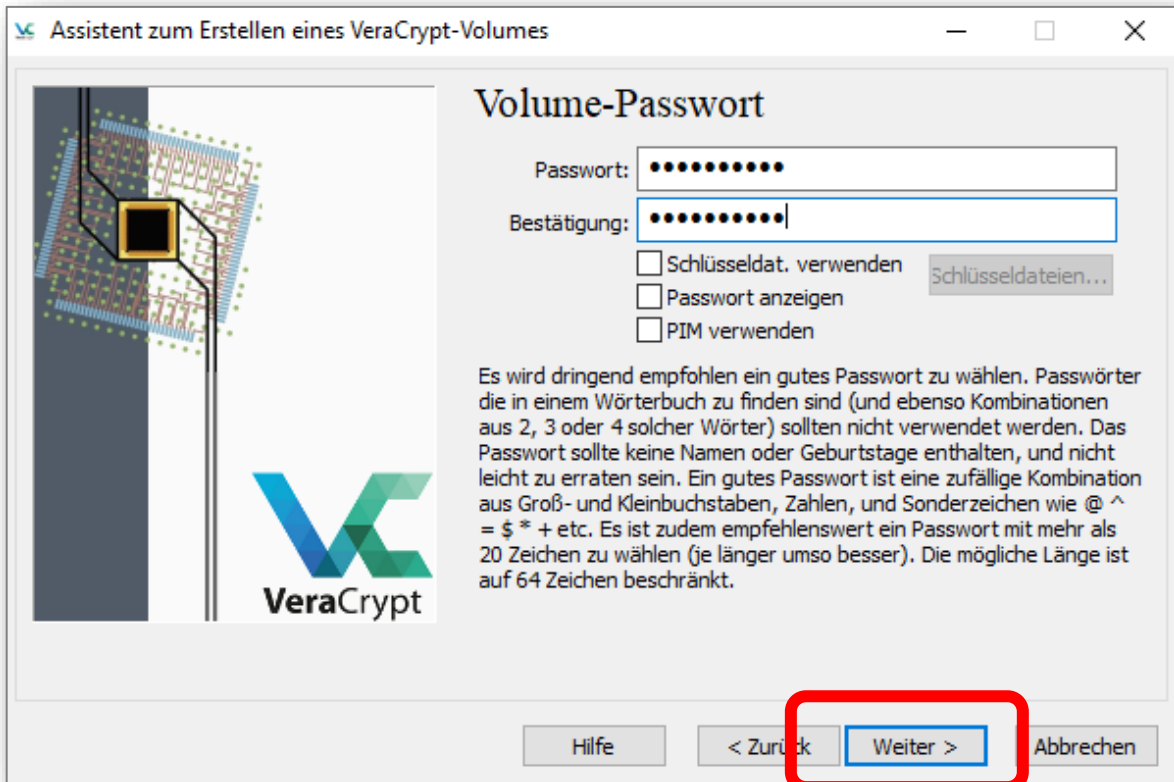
Assistent zum Erstellen eines VeraCrypt-Volumes

Volume-Passwort

Passwort: ••••••••••

Bestätigung: ••••••••••

Schlüsseldat. verwenden

Schlüsseldateien...

Passwort anzeigen

PIM verwenden

Es wird dringend empfohlen ein gutes Passwort zu wählen. Passwörter die in einem Wörterbuch zu finden sind (und ebenso Kombinationen aus 2, 3 oder 4 solcher Wörter) sollten nicht verwendet werden. Das Passwort sollte keine Namen oder Geburtstage enthalten, und nicht leicht zu erraten sein. Ein gutes Passwort ist eine zufällige Kombination aus Groß- und Kleinbuchstaben, Zahlen, und Sonderzeichen wie @ ^ = $ * + etc. Es ist zudem empfehlenswert ein Passwort mit mehr als 20 Zeichen zu wählen (je länger umso besser). Die mögliche Länge ist auf 64 Zeichen beschränkt.

VeraCrypt

Hilfe

< Zurück

Weiter >

Abbrechen